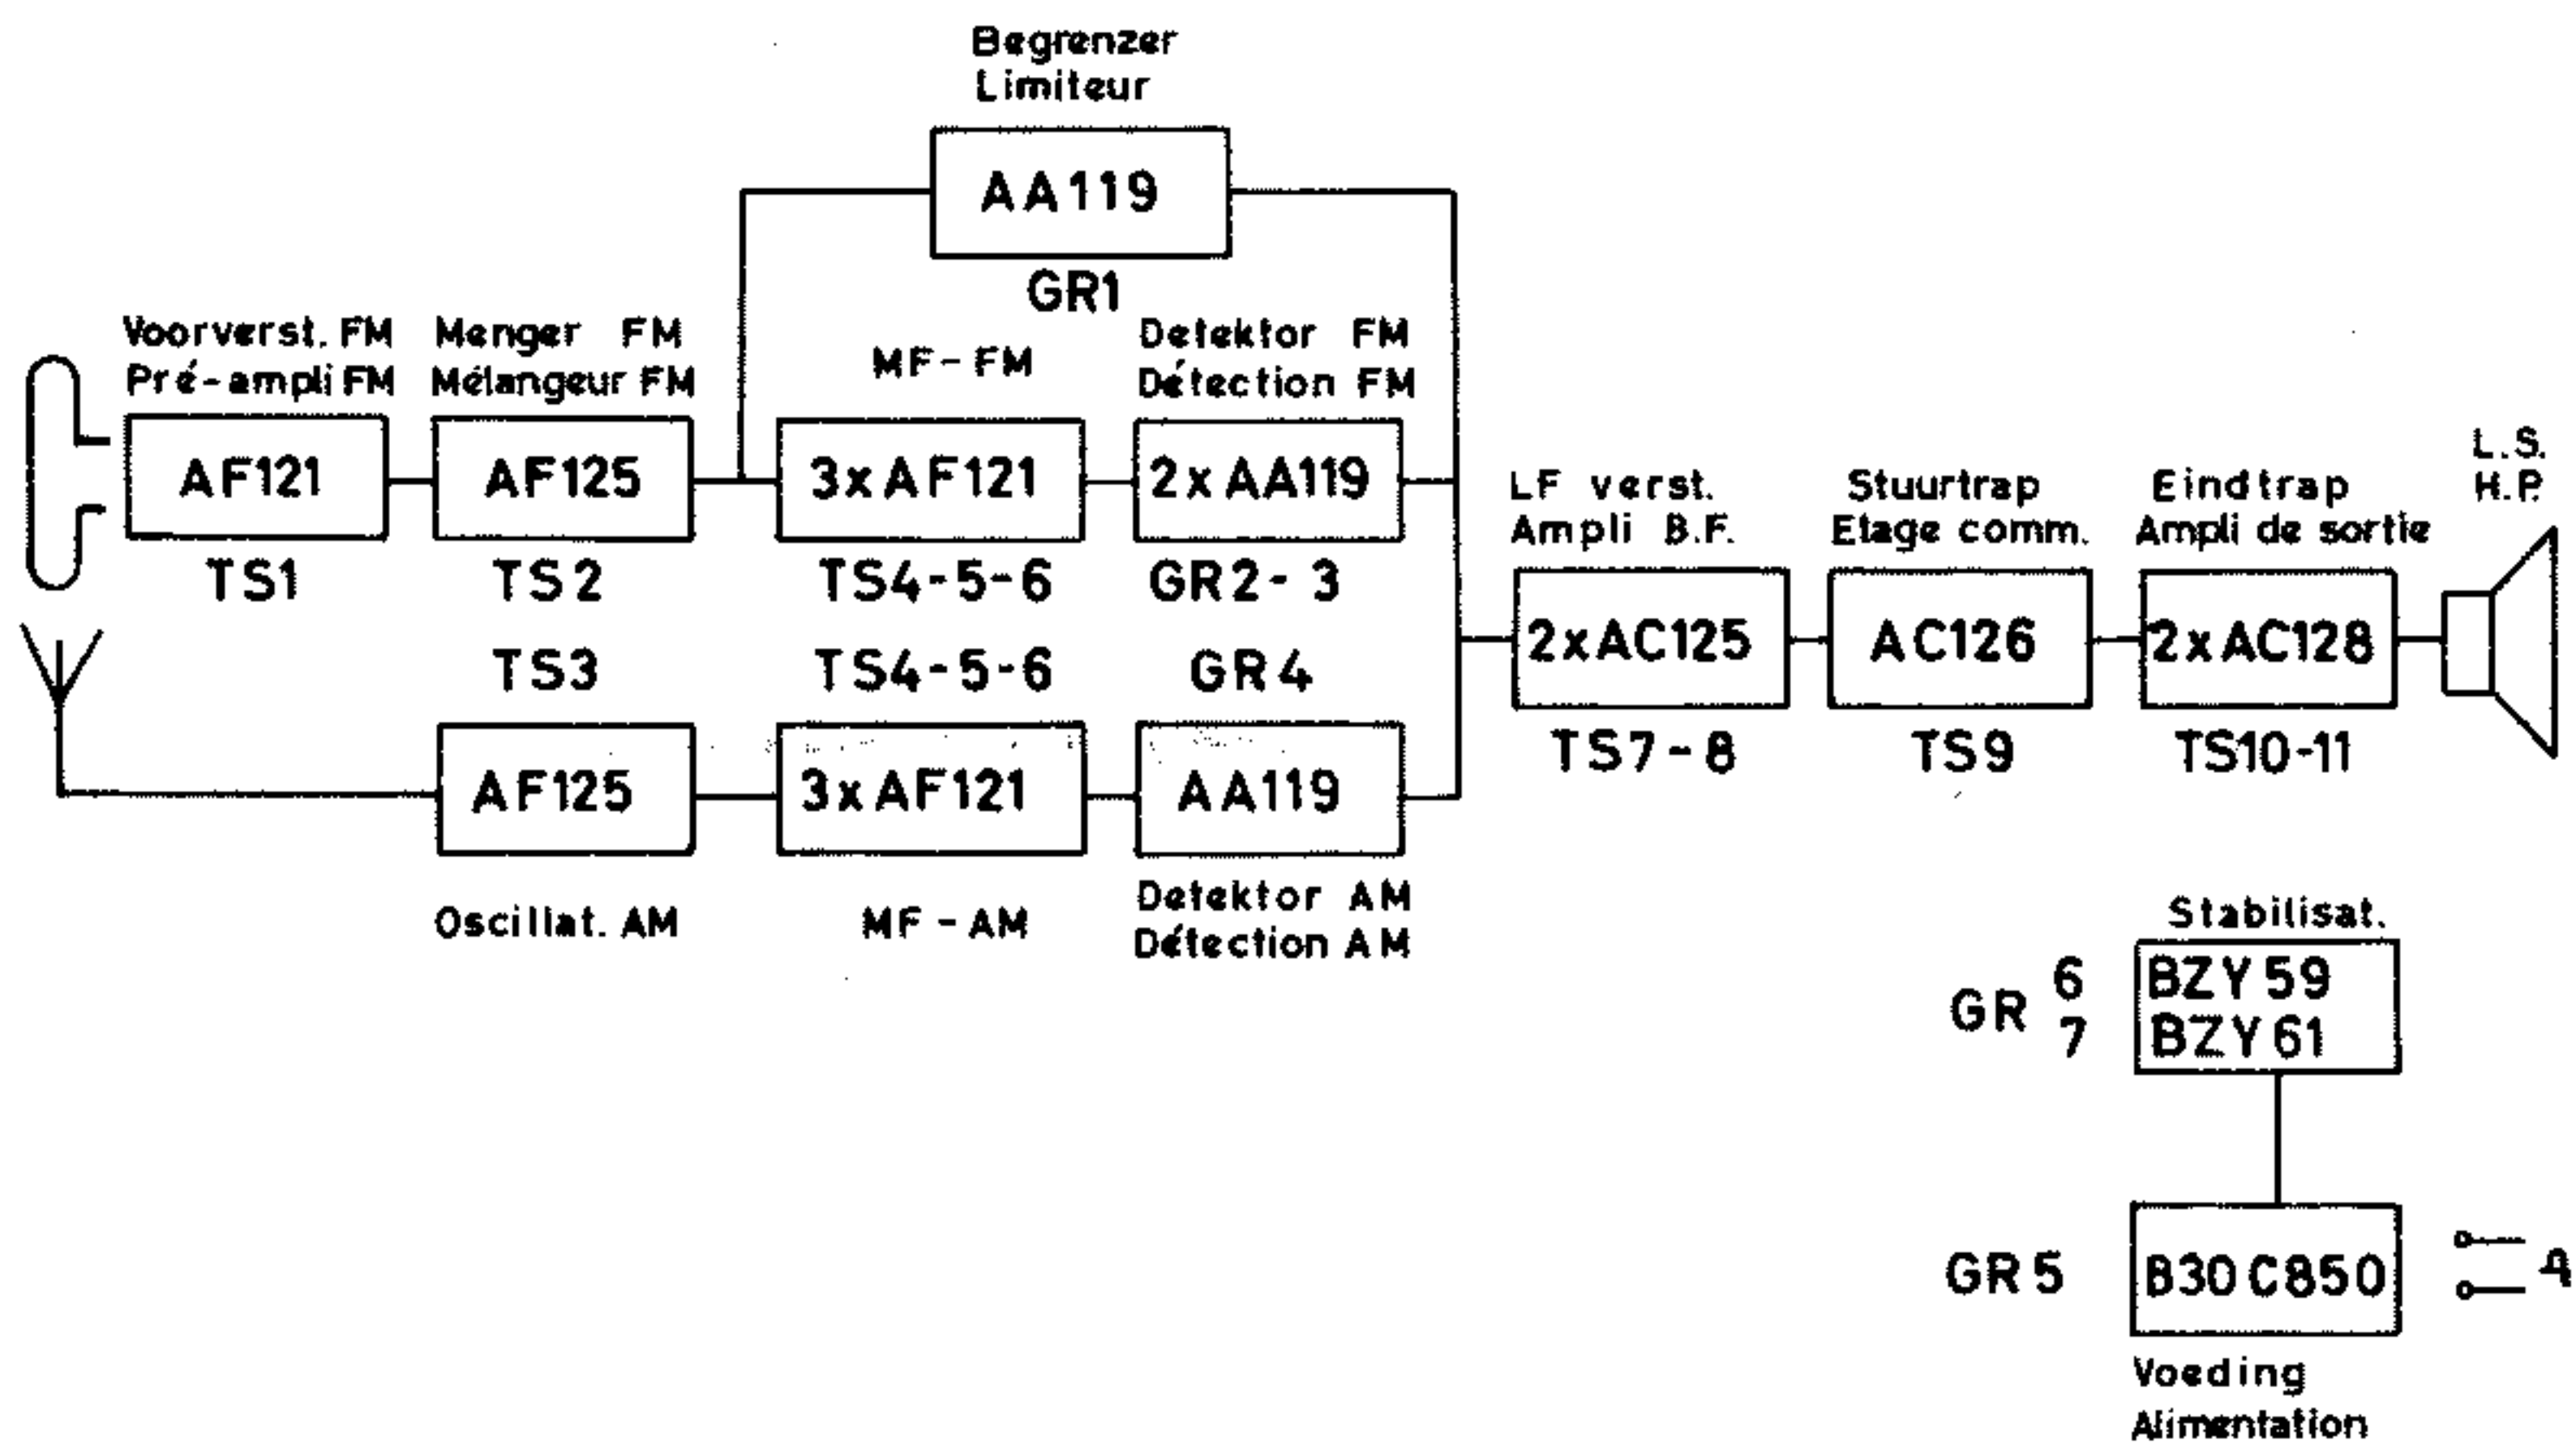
Begrenzer
Limiteur

AA119

GR1

Voorverst. FM
Pré-ampli FM

AF121

TS1

Menger FM
Mélangeur FM

AF125

TS2

MF-FM

3xAF121

TS4-5-6

Detektor FM
Détection FM

2xAA119

GR2-3

TS3

AF125

Oscillat. AM

TS4-5-6

3xAF121

MF-AM

GR4

AA119

Detektor AM
Détection AM

LF verst.
Ampli B.F.

2xAC125

TS7-8

Stuurtrap
Etage comm.

AC126

TS9

Eindtrap
Ampli de sortie

2xAC128

TS10-11

L.S.
H.P.

Stabilisat.

GR 6 7

BZY59
BZY61

GR5

B30C850

Voeding
Alimentation

4